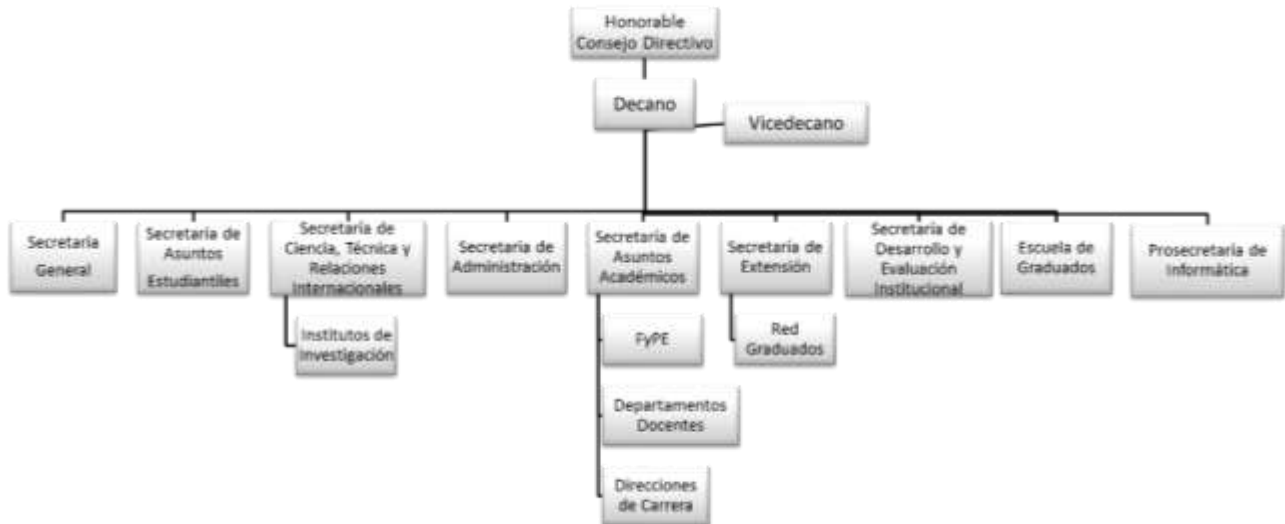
Honorable Consejo Directivo

Decano

Vicedecano

Secretaría General

Secretaría de Asuntos Estudiantiles

Secretaría de Ciencia, Técnica y Relaciones Internacionales

Institutos de Investigación

Secretaría de Administración

Secretaría de Asuntos Académicos

FyPE

Departamentos Docentes

Direcciones de Carrera

Secretaría de Extensión

Red Graduados

Secretaría de Desarrollo y Evaluación Institucional

Escuela de Graduados

Prosecretaría de Informática